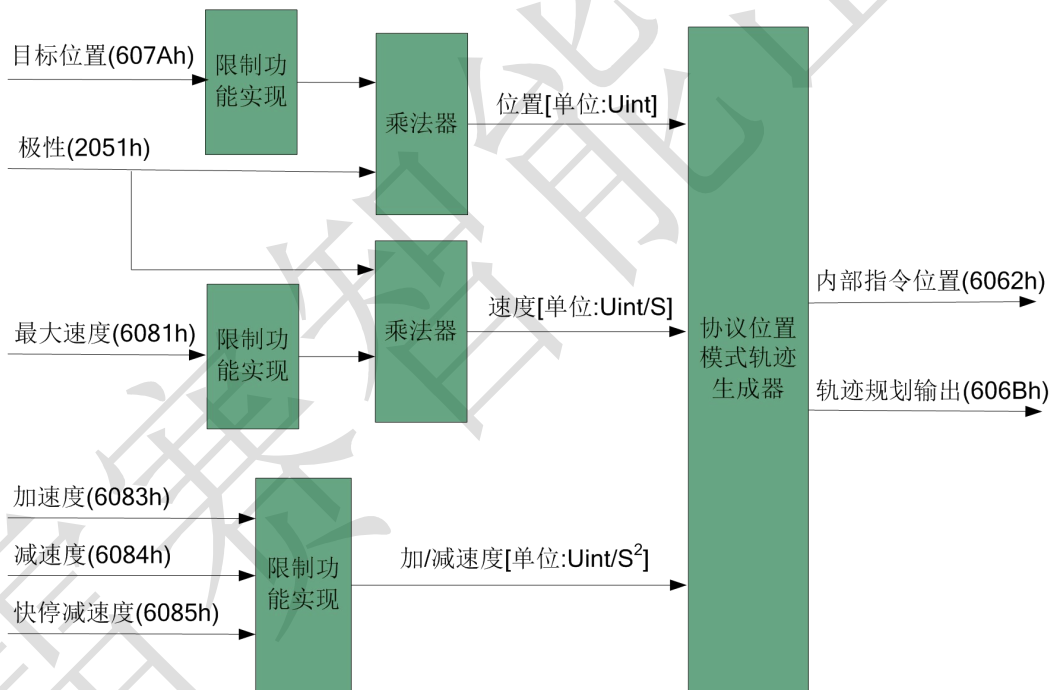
目标位置(607Ah)

限制功能实现

乘法器

位置[单位:Uint]

极性(2051h)

乘法器

速度[单位:Uint/S]

最大速度(6081h)

限制功能实现

协议位置模式轨迹生成器

内部指令位置(6062h)

轨迹规划输出(606Bh)

加速度(6083h)

减速度(6084h)

快停减速度(6085h)

限制功能实现

加/减速度[单位:Uint/S$^2$]